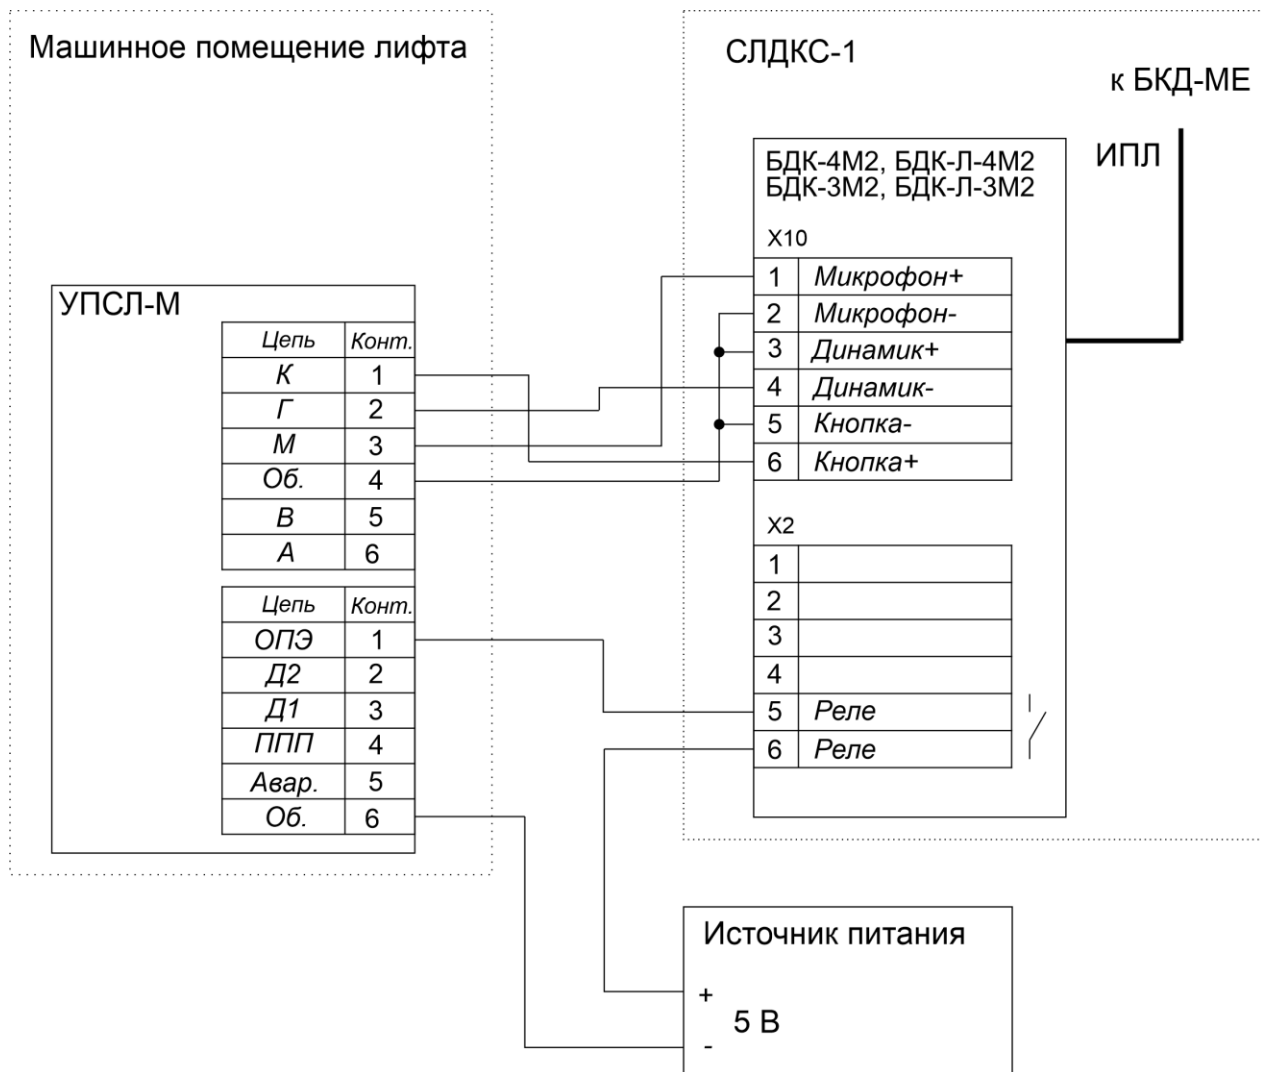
Машинное помещение лифта

СЛДКС-1

к БКД-МЕ

ИПЛ

БДК-4М2, БДК-Л-4М2
БДК-3М2, БДК-Л-3М2

X10

| | |
|---|---|
| 1 | Микрофон+ |
| 2 | Микрофон- |
| 3 | Динамик+ |
| 4 | Динамик- |
| 5 | Кнопка- |
| 6 | Кнопка+ |

X2

| | |
|---|---|
| 1 | |
| 2 | |
| 3 | |
| 4 | |
| 5 | Реле |
| 6 | Реле |

УПСЛ-М

| Цепь | Конт. |
|---|---|
| К | 1 |
| Г | 2 |
| М | 3 |
| Об. | 4 |
| В | 5 |
| А | 6 |

| Цепь | Конт. |
|---|---|
| ОПЭ | 1 |
| Д2 | 2 |
| Д1 | 3 |
| ППП | 4 |
| Авар. | 5 |
| Об. | 6 |

Источник питания

+
5 В
-